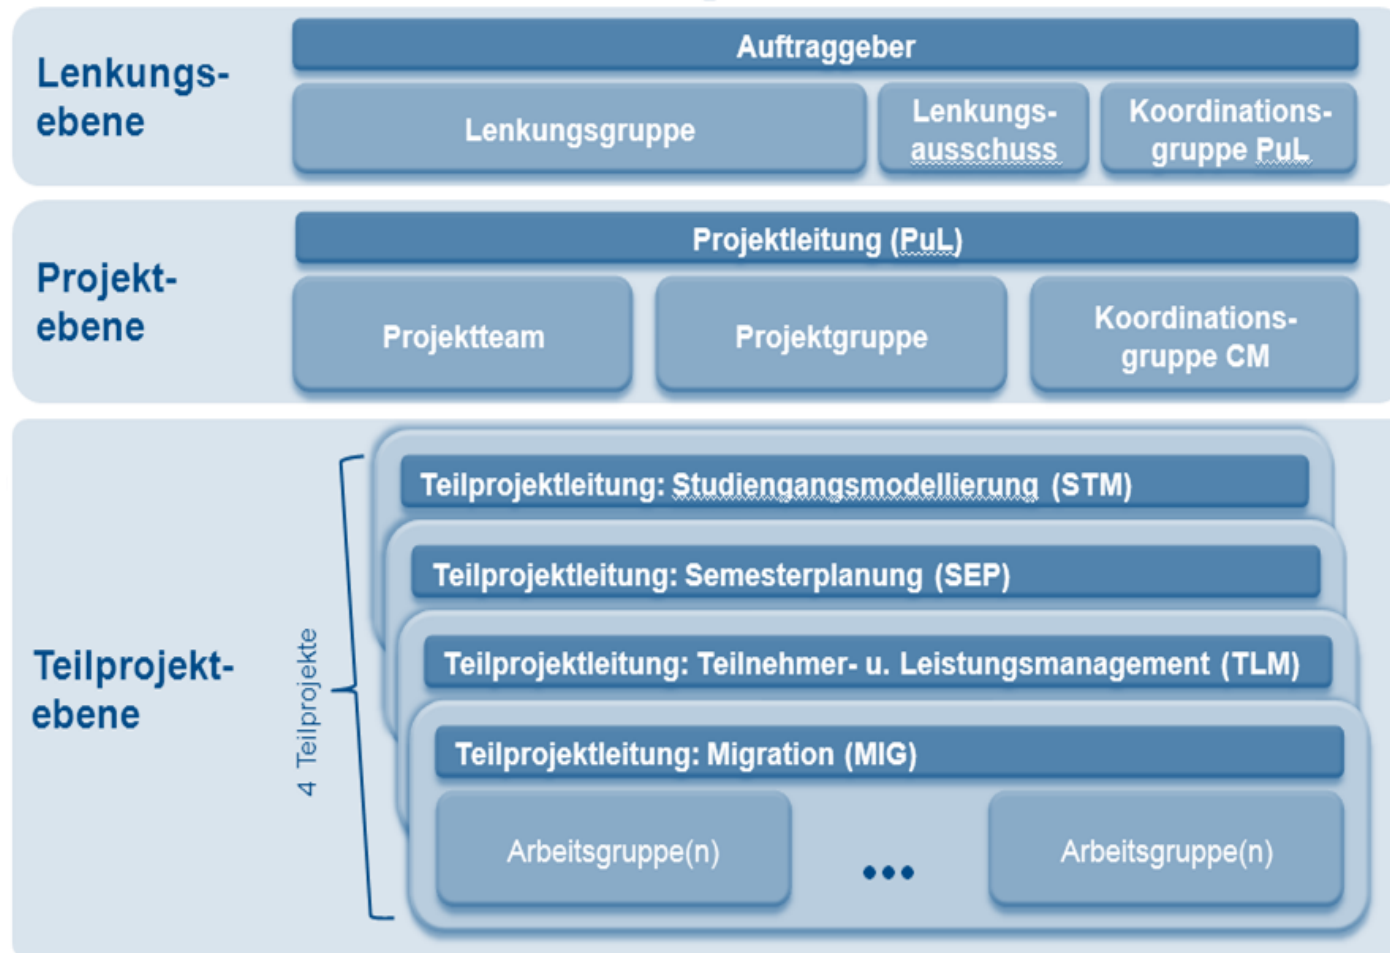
Lenkungsebene

Auftraggeber

Lenkungsgruppe

Lenkungsausschuss

Koordinationsgruppe PuL

Projektebene

Projektleitung (PuL)

Projektteam

Projektgruppe

Koordinationsgruppe CM

Teilprojektebene

4 Teilprojekte

Teilprojektleitung: Studiengangsmodellierung (STM)

Teilprojektleitung: Semesterplanung (SEP)

Teilprojektleitung: Teilnehmer- u. Leistungsmanagement (TLM)

Teilprojektleitung: Migration (MIG)

Arbeitsgruppe(n)

•••

Arbeitsgruppe(n)